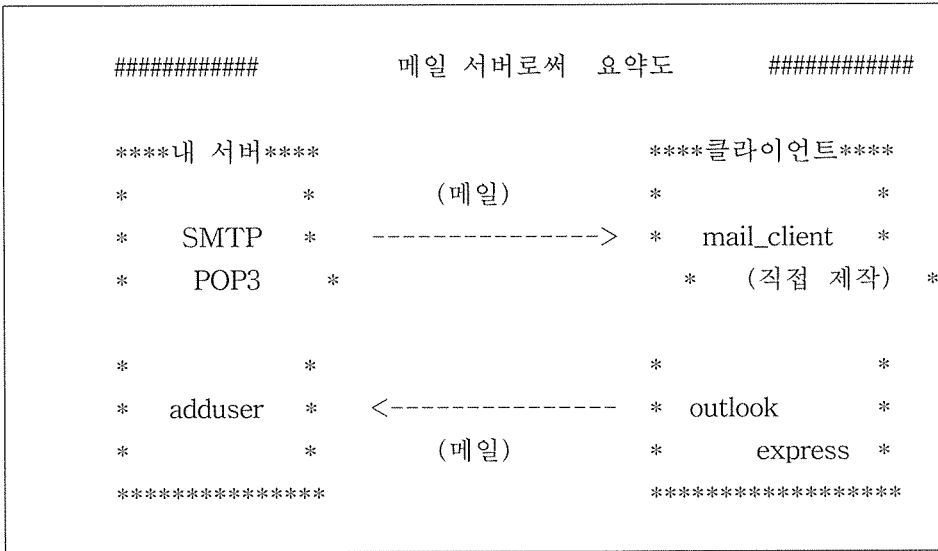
############ 메일 서버로써 요약도 ############

****내 서버****                ****클라이언트****
*            *      (메일)       *                *
*   SMTP     *  ---------------> *   mail_client  *
*   POP3     *                    *  (직접 제작)   *

*            *                   *                *
*  adduser   *  <--------------- *  outlook       *
*            *      (메일)       *     express    *
***************                  *****************